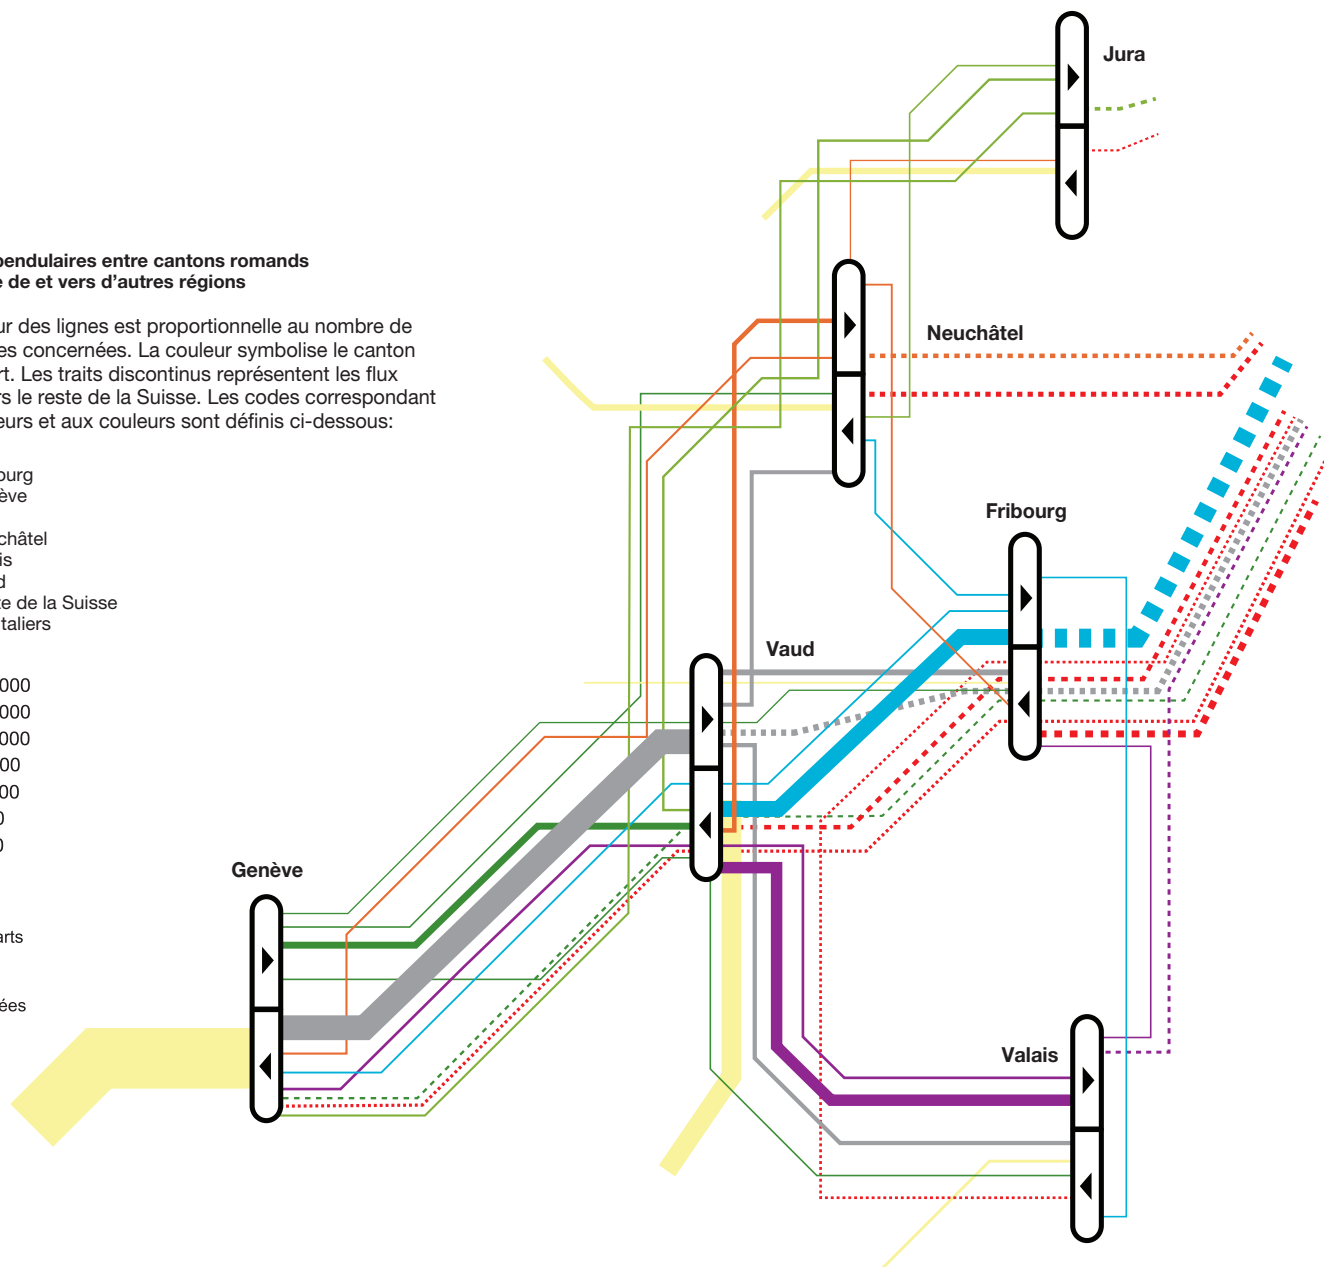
pendulaires entre cantons romands
e de et vers d'autres régions

ur des lignes est proportionnelle au nombre de es concernées. La couleur symbolise le canton rt. Les traits discontinus représentent les flux rs le reste de la Suisse. Les codes correspondant eurs et aux couleurs sont définis ci-dessous:

ourg
ève

châtel
is
d
e de la Suisse
taliers

000
000
000
00
00
0
0

arts

ées

Jura

Neuchâtel

Fribourg

Vaud

Genève

Valais